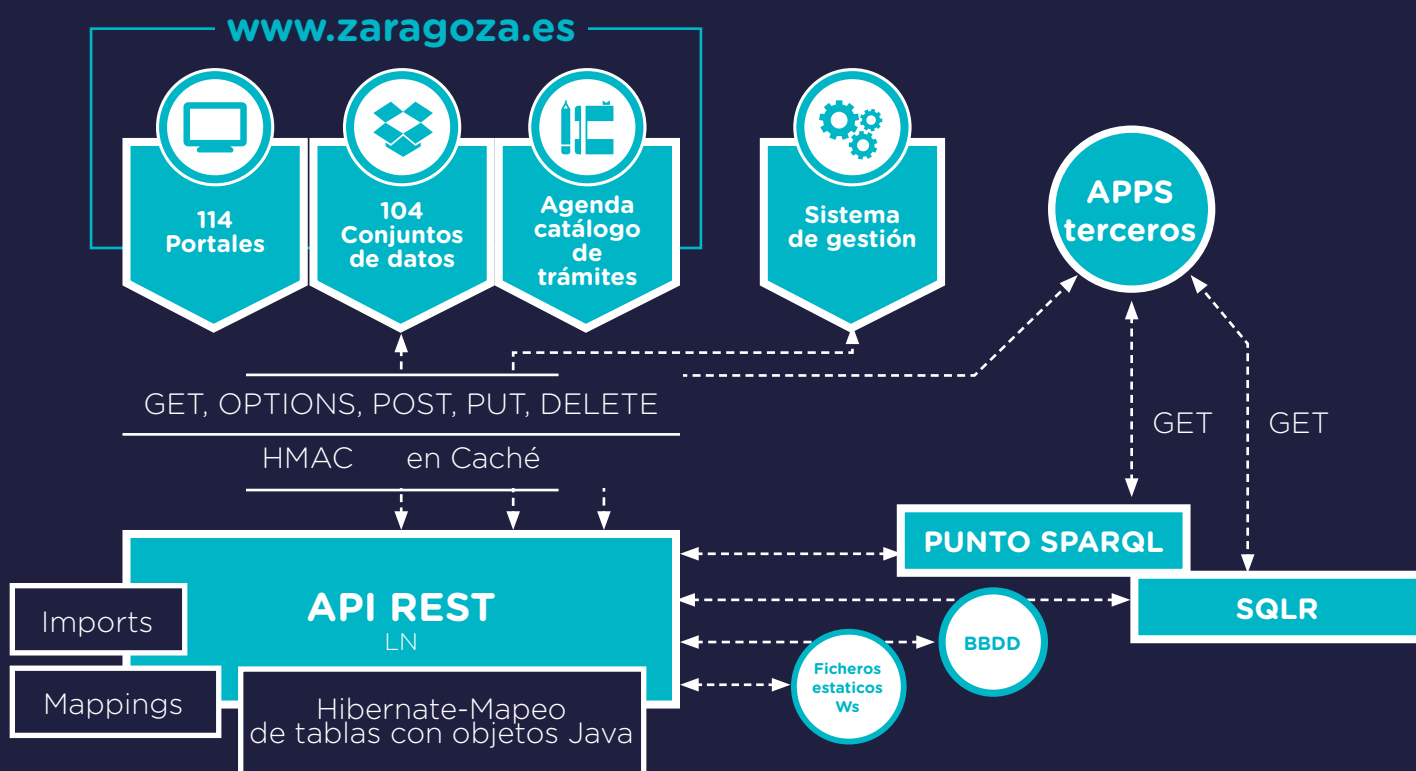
www.zaragoza.es

114 Portales

104 Conjuntos de datos

Agenda catálogo de trámites

Sistema de gestión

APPS terceros

GET, OPTIONS, POST, PUT, DELETE

HMAC en Caché

GET

GET

PUNTO SPARQL

API REST
LN

SQLR

BBDD

Ficheros estaticos Ws

Imports

Mappings

Hibernate-Mapeo de tablas con objetos Java